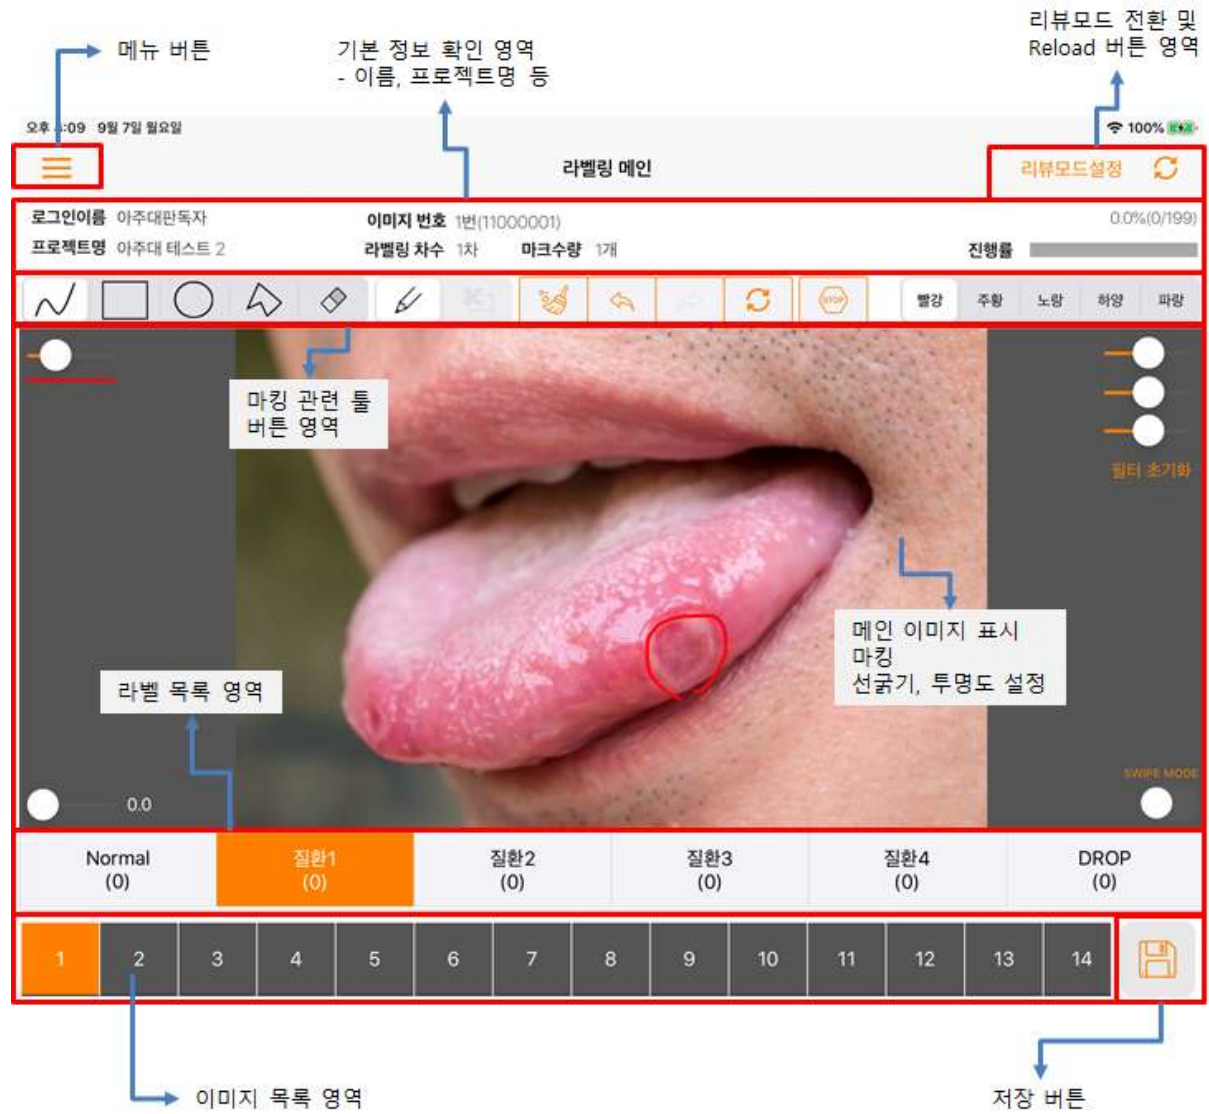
메뉴 버튼

기본 정보 확인 영역
- 이름, 프로젝트명 등

리뷰모드 전환 및
Reload 버튼 영역

오후 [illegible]:09 9월 7일 월요일

100%

라벨링 메인

리뷰모드설정

로그인이름 아주대판독자
프로젝트명 아주대 테스트 2

이미지 번호 1번(11000001)
라벨링 차수 1차 마크수량 1개

0.0%(0/199)
진행률

STOP

빨강 주황 노랑 하양 파랑

마킹 관련 툴
버튼 영역

필터 초기화

메인 이미지 표시
마킹
선굵기, 투명도 설정

라벨 목록 영역

SWIPE MODE

0.0

| Normal (0) | 질환1 (0) | 질환2 (0) | 질환3 (0) | 질환4 (0) | DROP (0) |
|---|---|---|---|---|---|

| 1 | 2 | 3 | 4 | 5 | 6 | 7 | 8 | 9 | 10 | 11 | 12 | 13 | 14 |
|---|---|---|---|---|---|---|---|---|---|---|---|---|---|

이미지 목록 영역

저장 버튼